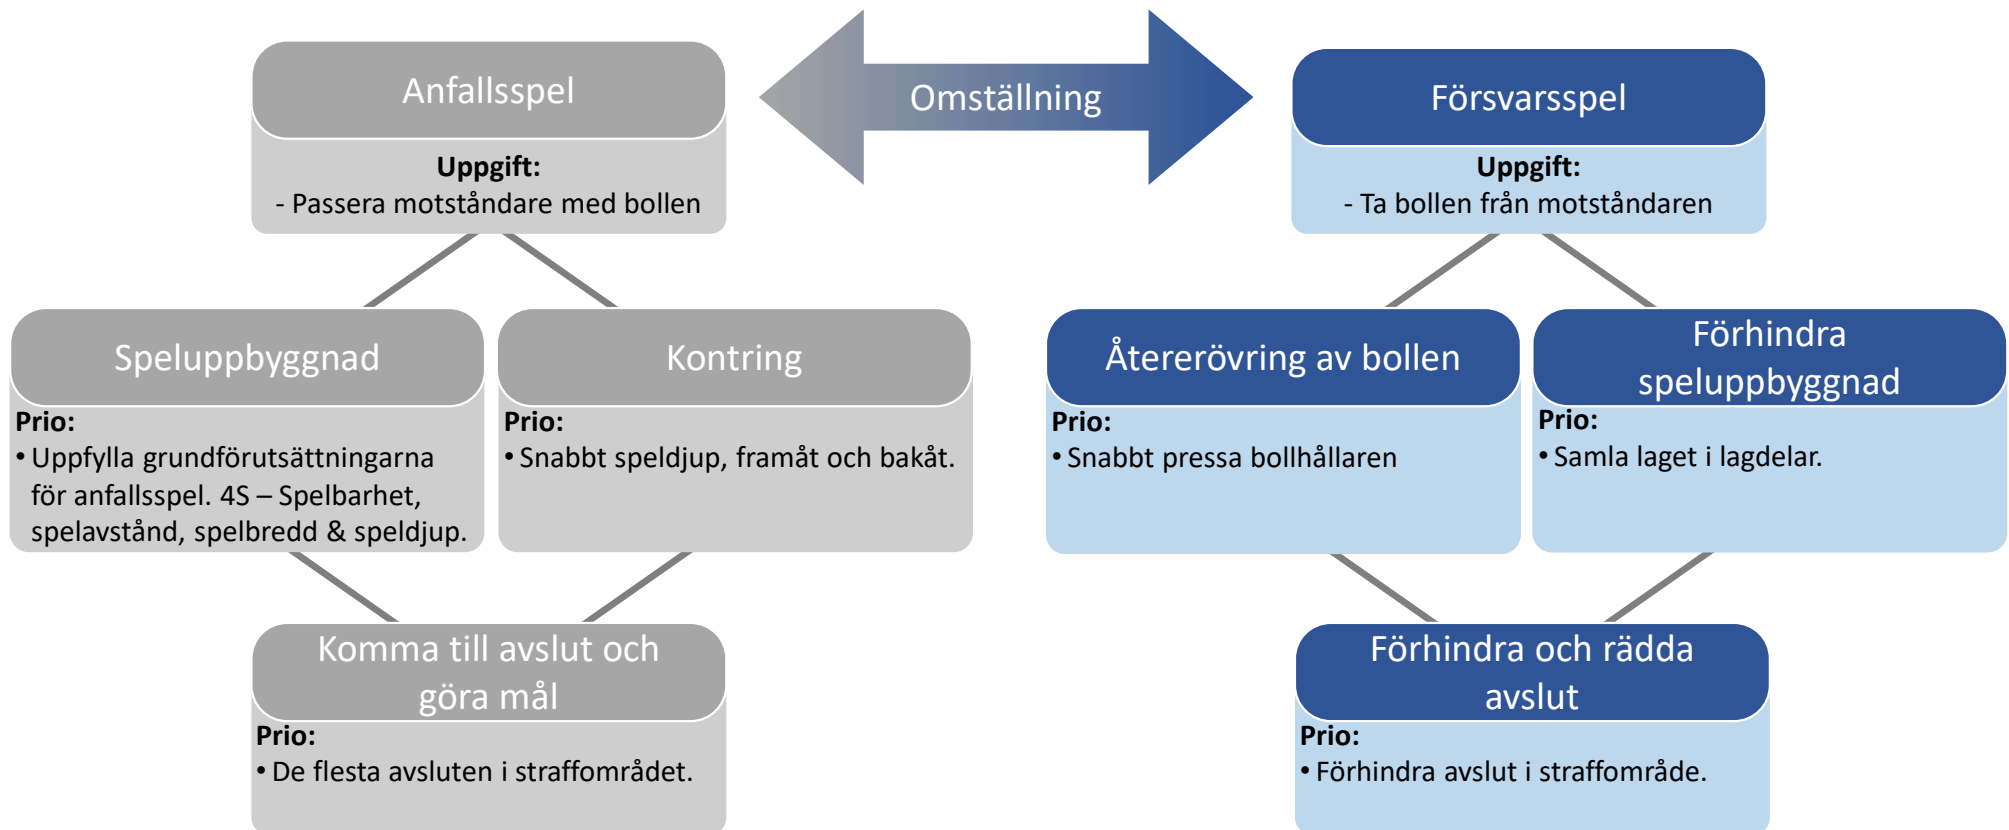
Anfallsspel

Uppgift:
- Passera motståndare med bollen

Omställning

Försvarsspel

Uppgift:
- Ta bollen från motståndaren

Speluppbyggnad

Prio:
• Uppfylla grundförutsättningarna för anfallsspel. 4S – Spelbarhet, spelavstånd, spelbredd & speldjup.

Kontring

Prio:
• Snabbt speldjup, framåt och bakåt.

Komma till avslut och göra mål

Prio:
• De flesta avsluten i straffområdet.

Återerövring av bollen

Prio:
• Snabbt pressa bollhållaren

Förhindra speluppbyggnad

Prio:
• Samla laget i lagdelar.

Förhindra och rädda avslut

Prio:
• Förhindra avslut i straffområde.